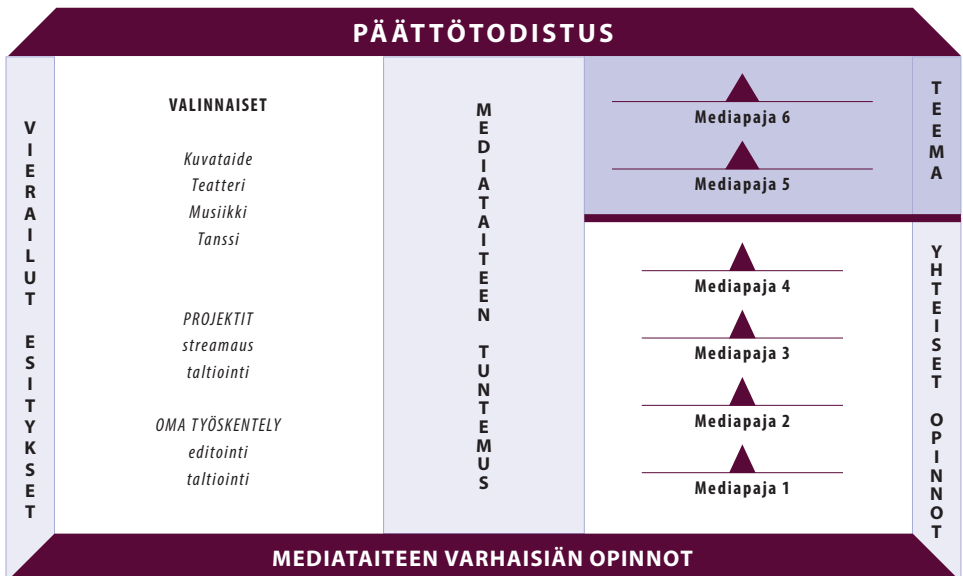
PÄÄTTÖTODISTUS

VIERAILUT ESITYKSET

VALINNAISET

Kuvataide
Teatteri
Musiikki
Tanssi

PROJEKTIT
streamaus
taltiointi

OMA TYÖSKENTELY
editointi
taltiointi

MEDIATAITEEN TUNTEMUS

Mediapaja 6

Mediapaja 5

TEEMA

Mediapaja 4

Mediapaja 3

Mediapaja 2

Mediapaja 1

YHTEISET OPINNOT

MEDIATAITEEN VARHAISIÄN OPINNOT